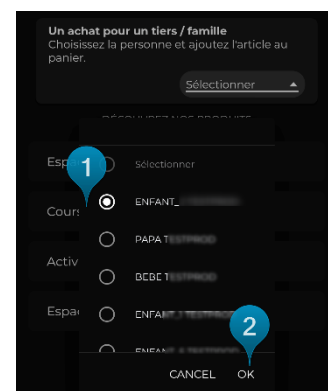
Un achat pour un tiers / famille
Choisissez la personne et ajoutez l'article au panier.

Sélectionner

DÉCOUVREZ NOS PRODUITS

Esp
Cours
Activ
Espa

1
Sélectionner
ENFANT_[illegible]
PAPA T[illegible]
BEBE T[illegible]
ENFA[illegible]
ENFA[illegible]

2
CANCEL
OK